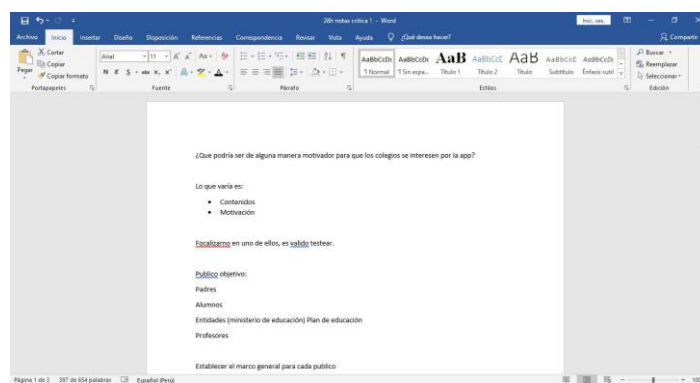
28h notas critica 1 - Word
Inic. ses.
Archivo Inicio Insertar Diseño Disposición Referencias Correspondencia Revisar Vista Ayuda ¿Qué desea hacer?
Compartir
Cortar
Copiar
Pegar
Copiar formato
Portapapeles
Arial 11
N K S
Fuente
Párrafo
AaBbCcDc ¶ Normal
AaBbCcDc ¶ Sin espa...
AaB Título 1
AaBbCcC Título 2
AaB Título
AaBbCcC Subtítulo
AaBbCcDi Énfasis sutil
Estilos
Buscar
Reemplazar
Seleccionar
Edición

¿Que podría ser de alguna manera motivador para que los colegios se interesen por la app?

Lo que varía es:

- Contenidos
- Motivación

Focalizarno en uno de ellos, es valido testear.

Publico objetivo:

Padres

Alumnos

Entidades (ministerio de educación) Plan de educación

Profesores

Establecer el marco general para cada publico

Página 1 de 3 397 de 654 palabras Español (Perú)